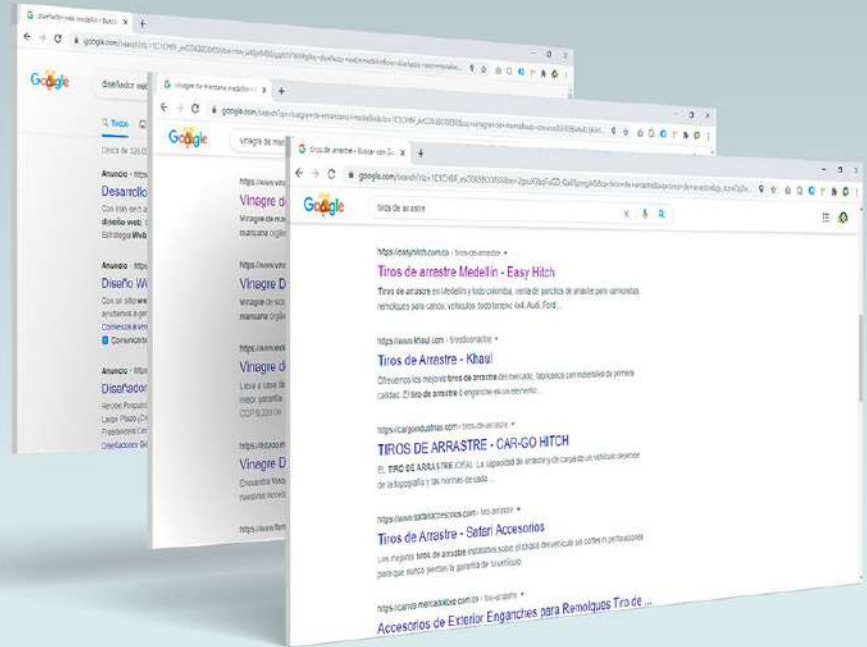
diseñador web medellin - Busca ×

google.com/search?q=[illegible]

Google

diseñador web

Todos

Cerca de 326.0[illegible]

Anuncio · https

Desarrollo

Con más de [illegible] diseño web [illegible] Estrategia Web

Anuncio · https

Diseño W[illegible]

Con un sitio we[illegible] ayudamos a ge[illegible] Comienza a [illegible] Comunicate

Anuncio · https

Diseñador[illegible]

Recibe Propue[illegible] Large Plazo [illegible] Proveedores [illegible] Diseñadores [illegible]

vinagre de manzana medellin × +

google.com/search?q=vinagre+de+manzana+medellin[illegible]

Google

vinagre de man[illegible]

https://www.vin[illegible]

Vinagre d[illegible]

Vinagre de m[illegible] manzana orgá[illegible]

https://www.vin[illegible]

Vinagre D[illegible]

Vinagre de so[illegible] manzana orgá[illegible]

https://www.ex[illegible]

Vinagre d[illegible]

Lleva a casa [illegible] mejor garantía COP$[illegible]

https://exito.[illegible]

Vinagre D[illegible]

Encuentra Vina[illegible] nuestras tiend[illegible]

https://www.fam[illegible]

tiros de arrastre - Buscar con Go × +

google.com/search?q=tiros+de+arrastre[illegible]

Google

tiros de arrastre

https://easyhitch.com.co › tiros-de-arrastre

Tiros de arrastre Medellín - Easy Hitch

Tiros de arrastre en Medellín y toda colombia, venta de ganchos de arrastre para camionetas, remolques para carros, vehículos todo terreno 4x4, Audi, Ford ...

https://www.khaul.com › tirosdearrastre

Tiros de Arrastre - Khaul

Ofrecemos los mejores tiros de arrastre del mercado, fabricados con materiales de primera calidad. El tiro de arrastre o enganche es un elemento ...

https://cargoindustrias.com › tiros-de-arrastre

TIROS DE ARRASTRE - CAR-GO HITCH

EL TIRO DE ARRASTRE IDEAL. La capacidad de arrastre y de carga de un vehículo depende de la topografía y las normas de cada ...

https://www.safariaccesorios.com › tiro-arrastre

Tiros de Arrastre - Safari Accesorios

Los mejores tiros de arrastre instalados sobre el chasis del vehículo sin cortes ni perforaciones para que nunca pierdas la garantía de tu vehículo.

https://carros.mercadolibre.com.co › tiro-arrastre

Accesorios de Exterior Enganches para Remolques Tiro de ...